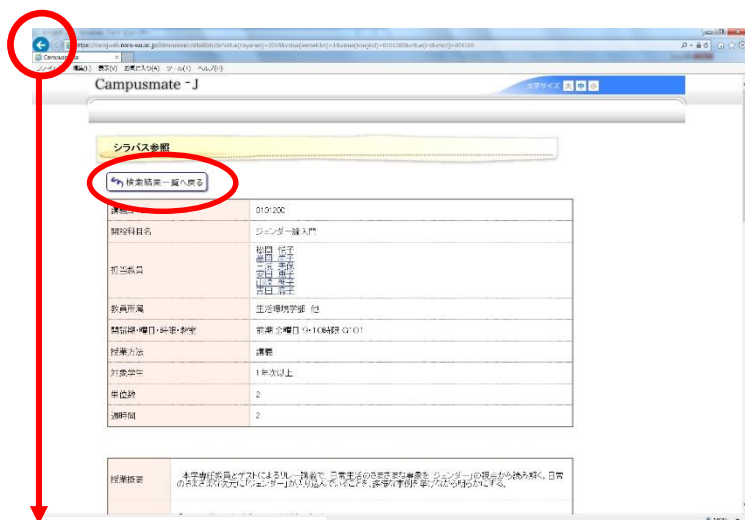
https://camj-web.nara-wu.ac.jp/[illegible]

Campusmate

ファイル(F) 編集(E) 表示(V) お気に入り(A) ツール(T) ヘルプ(H)

Campusmate - J

文字サイズ 大 中 小

シラバス参照

検索結果一覧へ戻る

| | |
|---|---|
| 講義コード | 0101200 |
| 開講科目名 | ジェンダー論入門 |
| 担当教員 | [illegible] |
| 教員所属 | 生活環境学部 他 |
| 開講期・曜日・時限・教室 | 前期 金曜日 9・10時限 G101 |
| 授業方法 | 講義 |
| 対象学年 | 1年次以上 |
| 単位数 | 2 |
| 週時間 | 2 |

| | |
|---|---|
| 授業概要 | 本学専任教員とゲストによるリレー講義で、日常生活のさまざまな事象を、ジェンダーの視点から読み解く。日常のさまざまな場面に「ジェンダー」がいかに入り込んでいるかを、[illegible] |